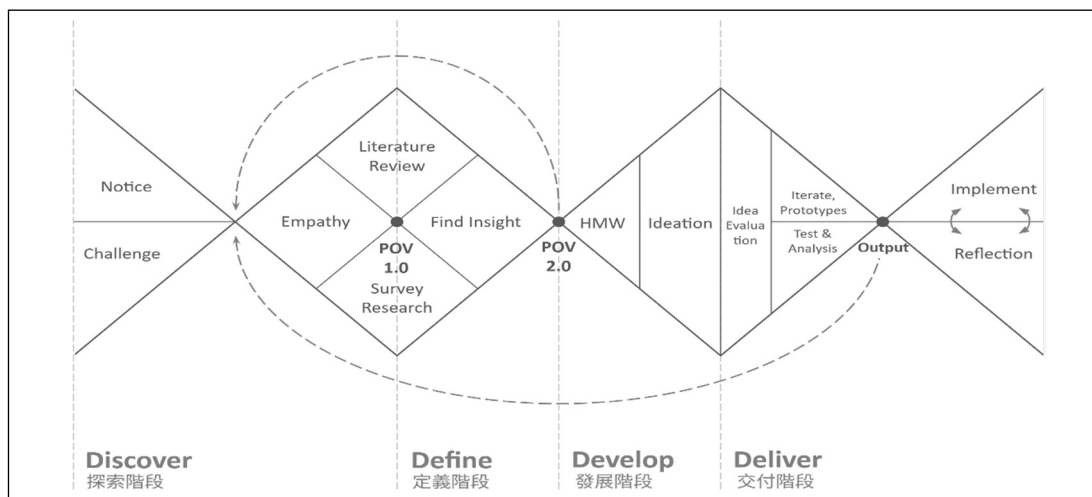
Notice

Challenge

Literature Review

Empathy

Find Insight

POV 1.0

Survey Research

POV 2.0

HMW

Ideation

Idea Evalua tion

Iterate, Prototypes

Test & Analysis

Output

Implement

Reflection

Discover
探索階段

Define
定義階段

Develop
發展階段

Deliver
交付階段